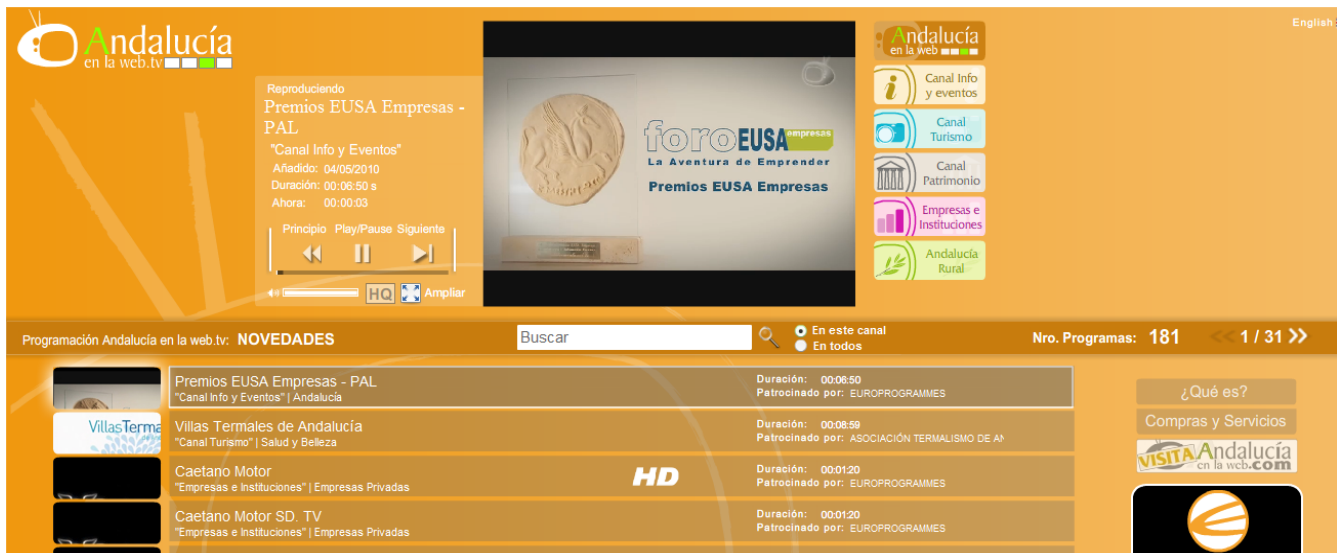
Andalucía en la web.tv

English

Reproduciendo
Premios EUSA Empresas - PAL
"Canal Info y Eventos"
Añadido: 04/05/2010
Duración: 00:06:50 s
Ahora: 00:00:03

Principio Play/Pause Siguiente

HQ Ampliar

foro EUSA empresas
La Aventura de Emprender
Premios EUSA Empresas

Andalucía en la web

Canal Info y eventos
Canal Turismo
Canal Patrimonio
Empresas e Instituciones
Andalucía Rural

Programación Andalucía en la web.tv: NOVEDADES

Buscar

En este canal
En todos

Nro. Programas: 181

1 / 31

Premios EUSA Empresas - PAL
"Canal Info y Eventos" | Andalucía
Duración: 00:06:50
Patrocinado por: EUROPROGRAMMES

VillasTerma
Villas Termales de Andalucía
"Canal Turismo" | Salud y Belleza
Duración: 00:08:59
Patrocinado por: ASOCIACIÓN TERMALISMO DE AN

Caetano Motor
"Empresas e Instituciones" | Empresas Privadas
HD
Duración: 00:01:20
Patrocinado por: EUROPROGRAMMES

Caetano Motor SD. TV
"Empresas e Instituciones" | Empresas Privadas
Duración: 00:01:20
Patrocinado por: EUROPROGRAMMES

¿Qué es?
Compras y Servicios
VISITA Andalucía en la web.com